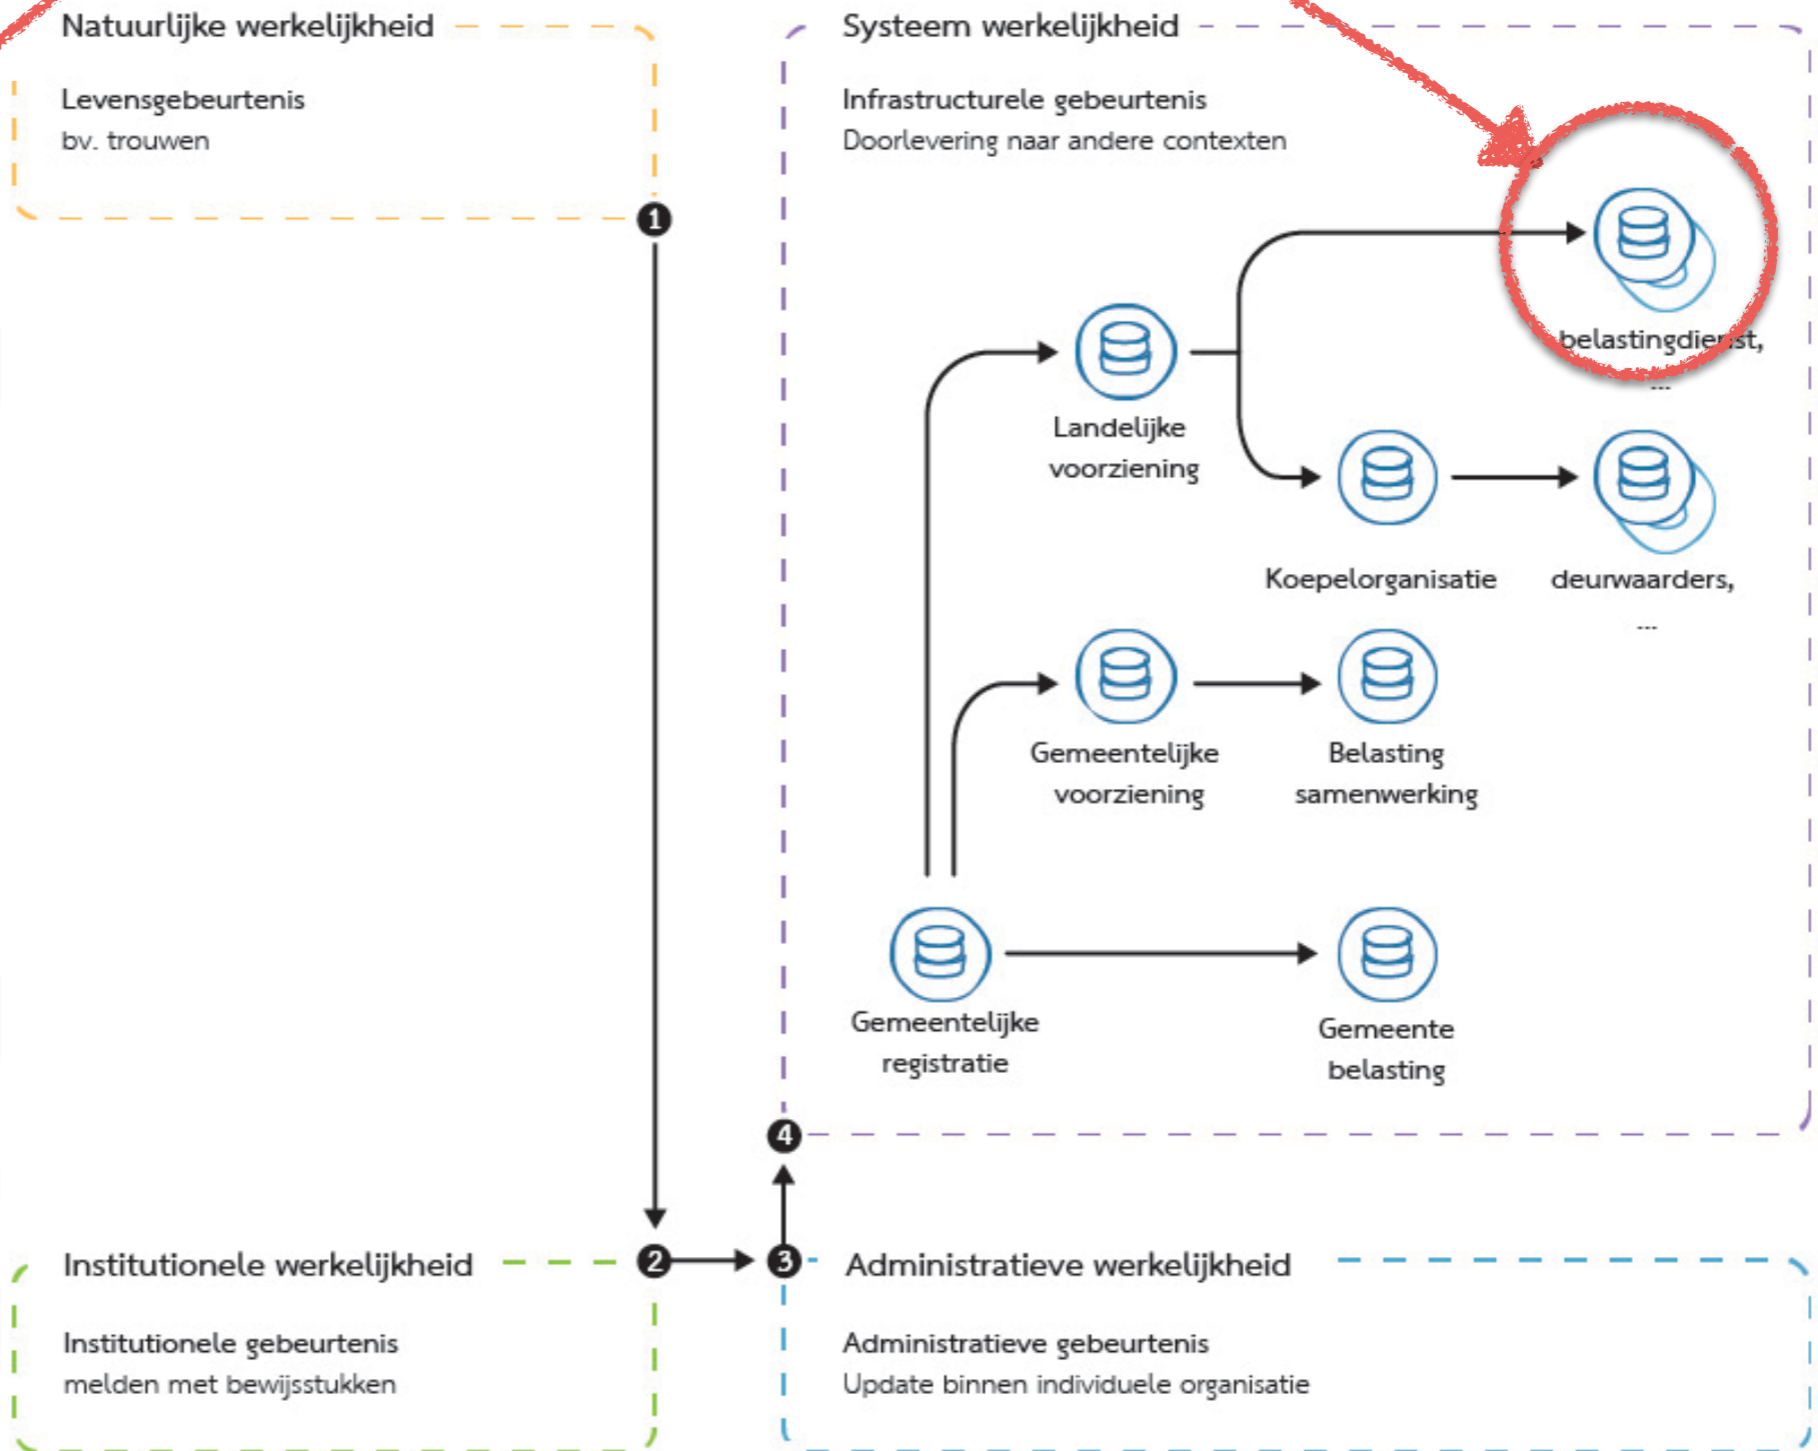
Natuurlijke werkelijkheid

Levensgebeurtenis
bv. trouwen

Systeem werkelijkheid

Infrastructurele gebeurtenis
Doorlevering naar andere contexten

1

belastingdie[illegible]st,
...

Landelijke voorziening

Koepelorganisatie

deurwaarders,
...

Gemeentelijke voorziening

Belasting samenwerking

Gemeentelijke registratie

Gemeente belasting

4

Institutionele werkelijkheid

2

3

Administratieve werkelijkheid

Institutionele gebeurtenis
melden met bewijsstukken

Administratieve gebeurtenis
Update binnen individuele organisatie